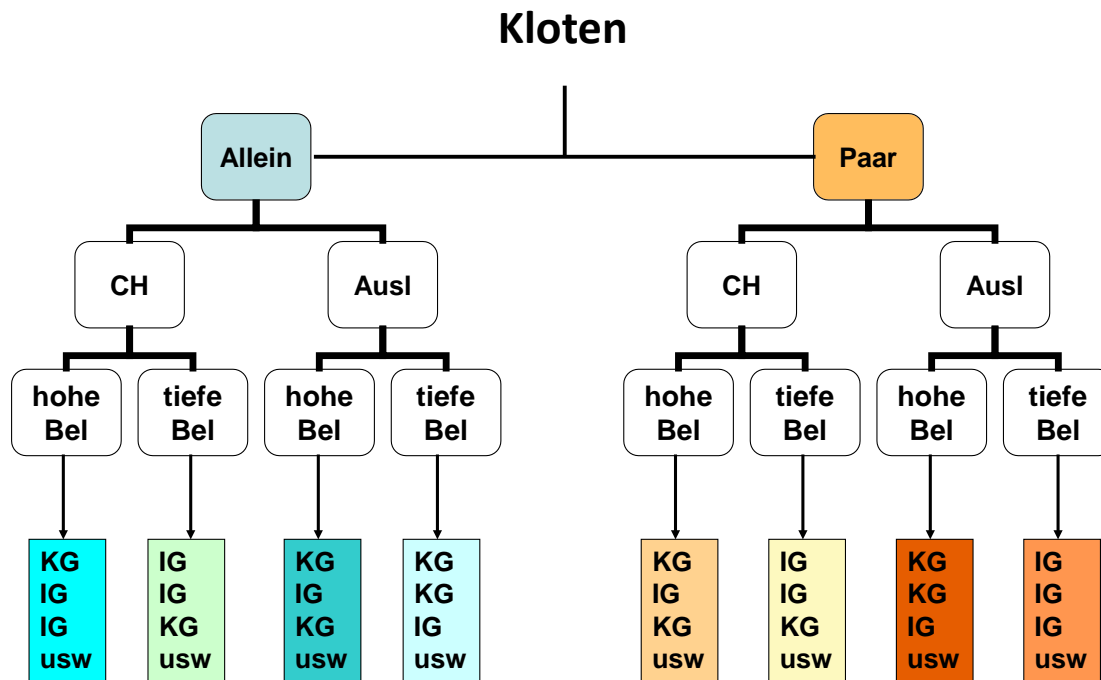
Kloten

Allein

Paar

CH

Ausl

CH

Ausl

hohe Bel

tiefe Bel

hohe Bel

tiefe Bel

hohe Bel

tiefe Bel

hohe Bel

tiefe Bel

KG
IG
IG
usw

IG
IG
KG
usw

KG
IG
KG
usw

KG
KG
IG
usw

KG
IG
KG
usw

IG
IG
KG
usw

KG
KG
IG
usw

IG
IG
IG
usw